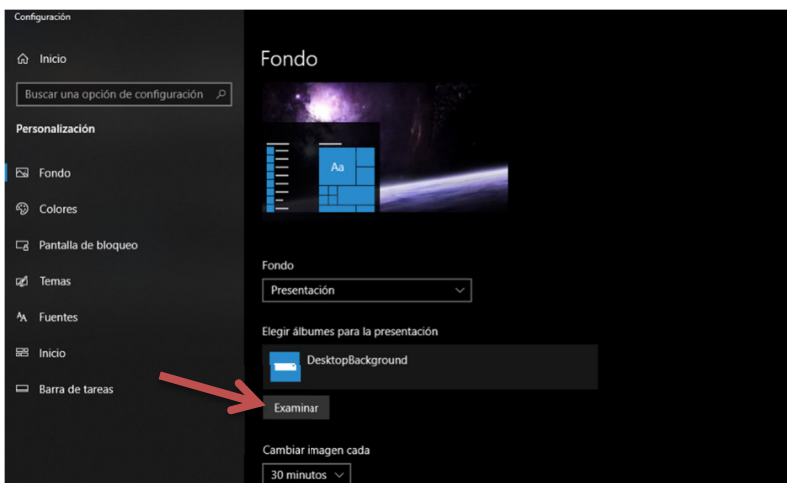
Configuración

Inicio

Buscar una opción de configuración

Personalización

Fondo

Colores

Pantalla de bloqueo

Temas

Fuentes

Inicio

Barra de tareas

Fondo

Aa

Fondo

Presentación

Elegir álbumes para la presentación

DesktopBackground

Examinar

Cambiar imagen cada

30 minutos